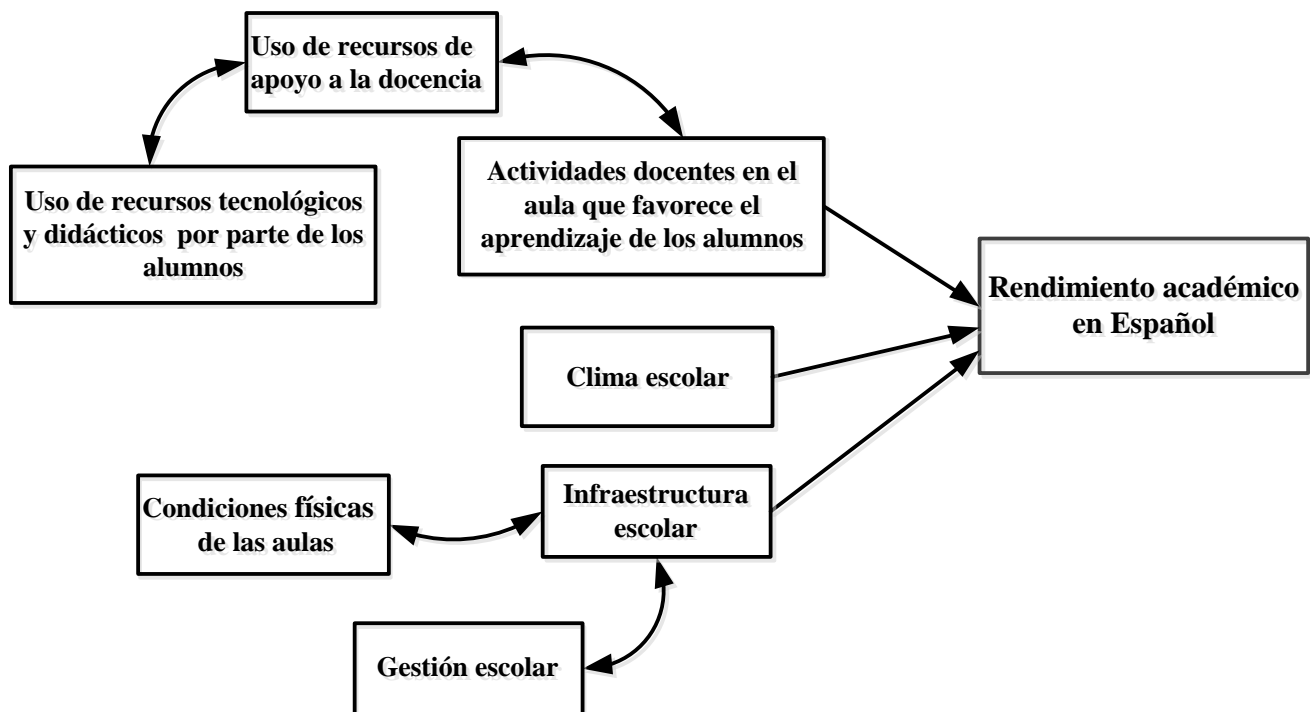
Uso de recursos de apoyo a la docencia

Uso de recursos tecnológicos y didácticos por parte de los alumnos

Actividades docentes en el aula que favorece el aprendizaje de los alumnos

Rendimiento académico en Español

Clima escolar

Condiciones físicas de las aulas

Infraestructura escolar

Gestión escolar